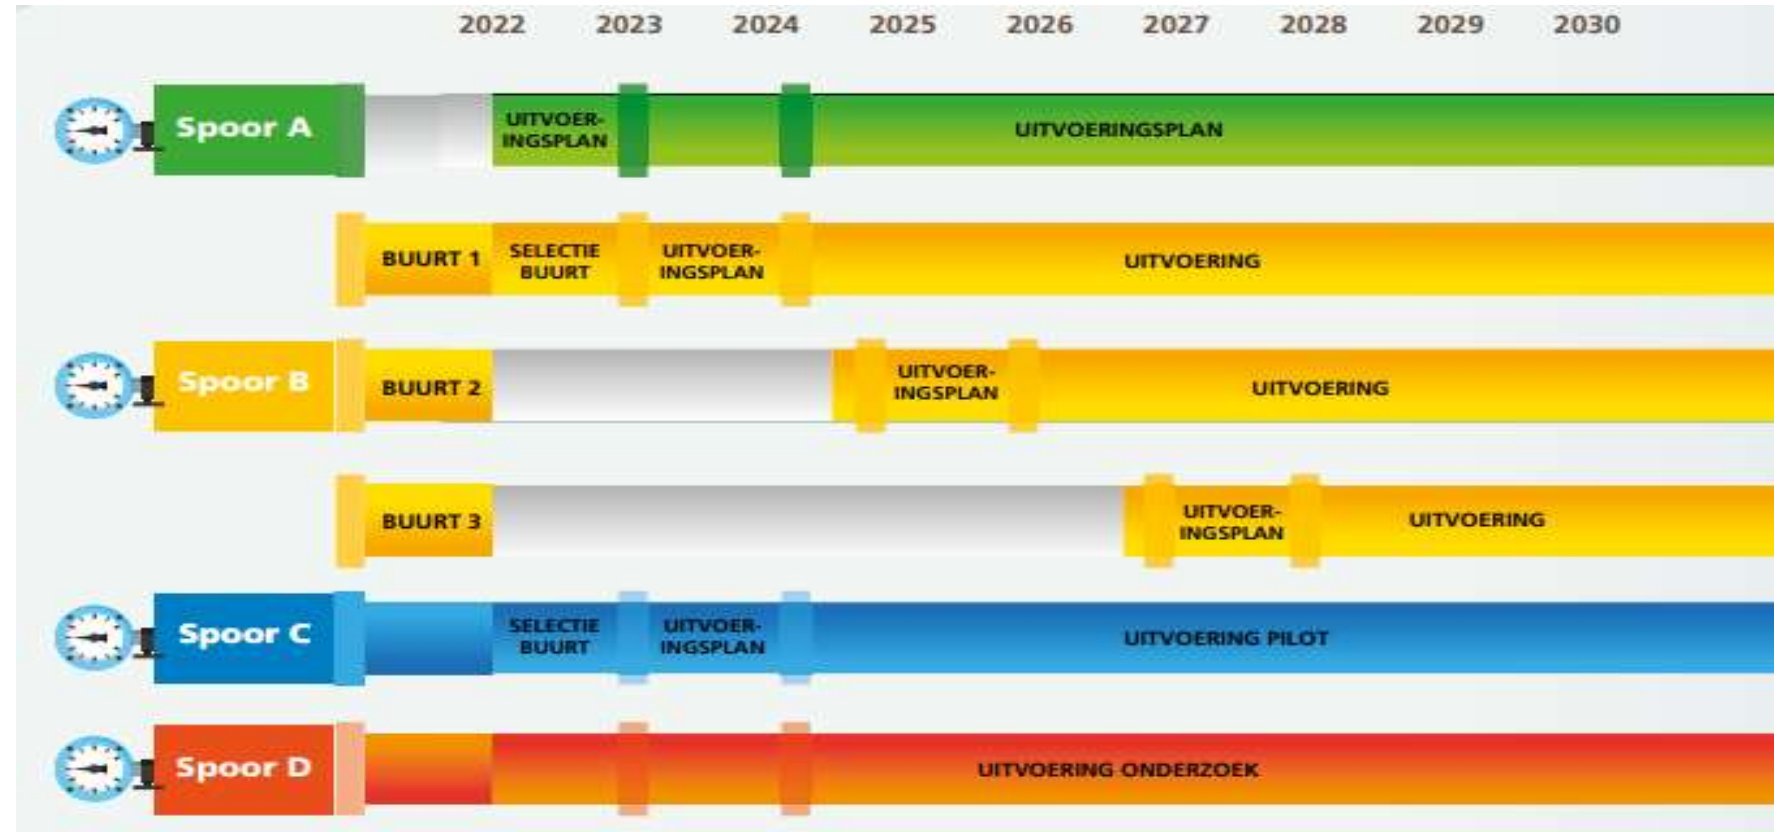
2022 2023 2024 2025 2026 2027 2028 2029 2030

Spoor A
UITVOERINGSPLAN
UITVOERINGSPLAN

BUURT 1
SELECTIE BUURT
UITVOERINGSPLAN
UITVOERING

Spoor B
BUURT 2
UITVOERINGSPLAN
UITVOERING

BUURT 3
UITVOERINGSPLAN
UITVOERING

Spoor C
SELECTIE BUURT
UITVOERINGSPLAN
UITVOERING PILOT

Spoor D
UITVOERING ONDERZOEK